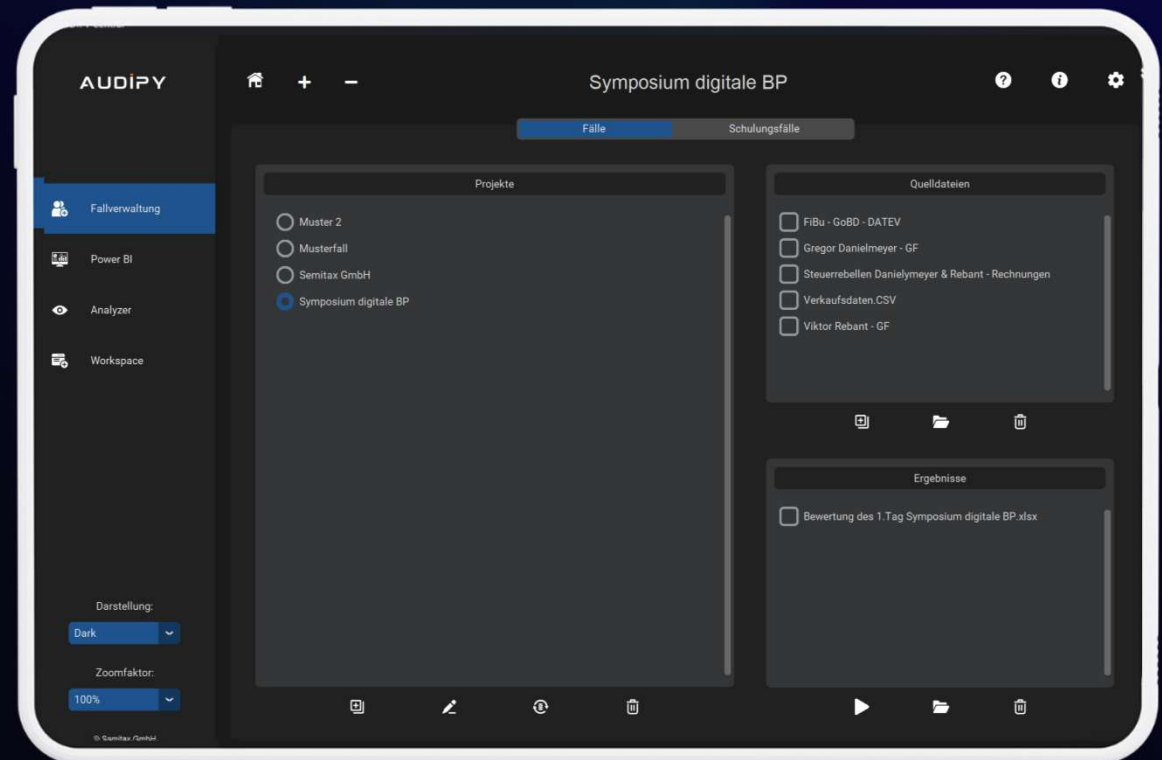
AUDIPY

Symposium digitale BP

Fälle
Schulungsfälle

Fallverwaltung
Power BI
Analyzer
Workspace

Projekte
Muster 2
Musterfall
Semitax GmbH
Symposium digitale BP

Quelldateien
FiBu - GoBD - DATEV
Gregor Danielmeyer - GF
Steuerrebellen Danielymeyer & Rebant - Rechnungen
Verkaufsdaten.CSV
Viktor Rebant - GF

Ergebnisse
Bewertung des 1.Tag Symposium digitale BP.xlsx

Darstellung:
Dark
Zoomfaktor:
100%
© Semitax GmbH